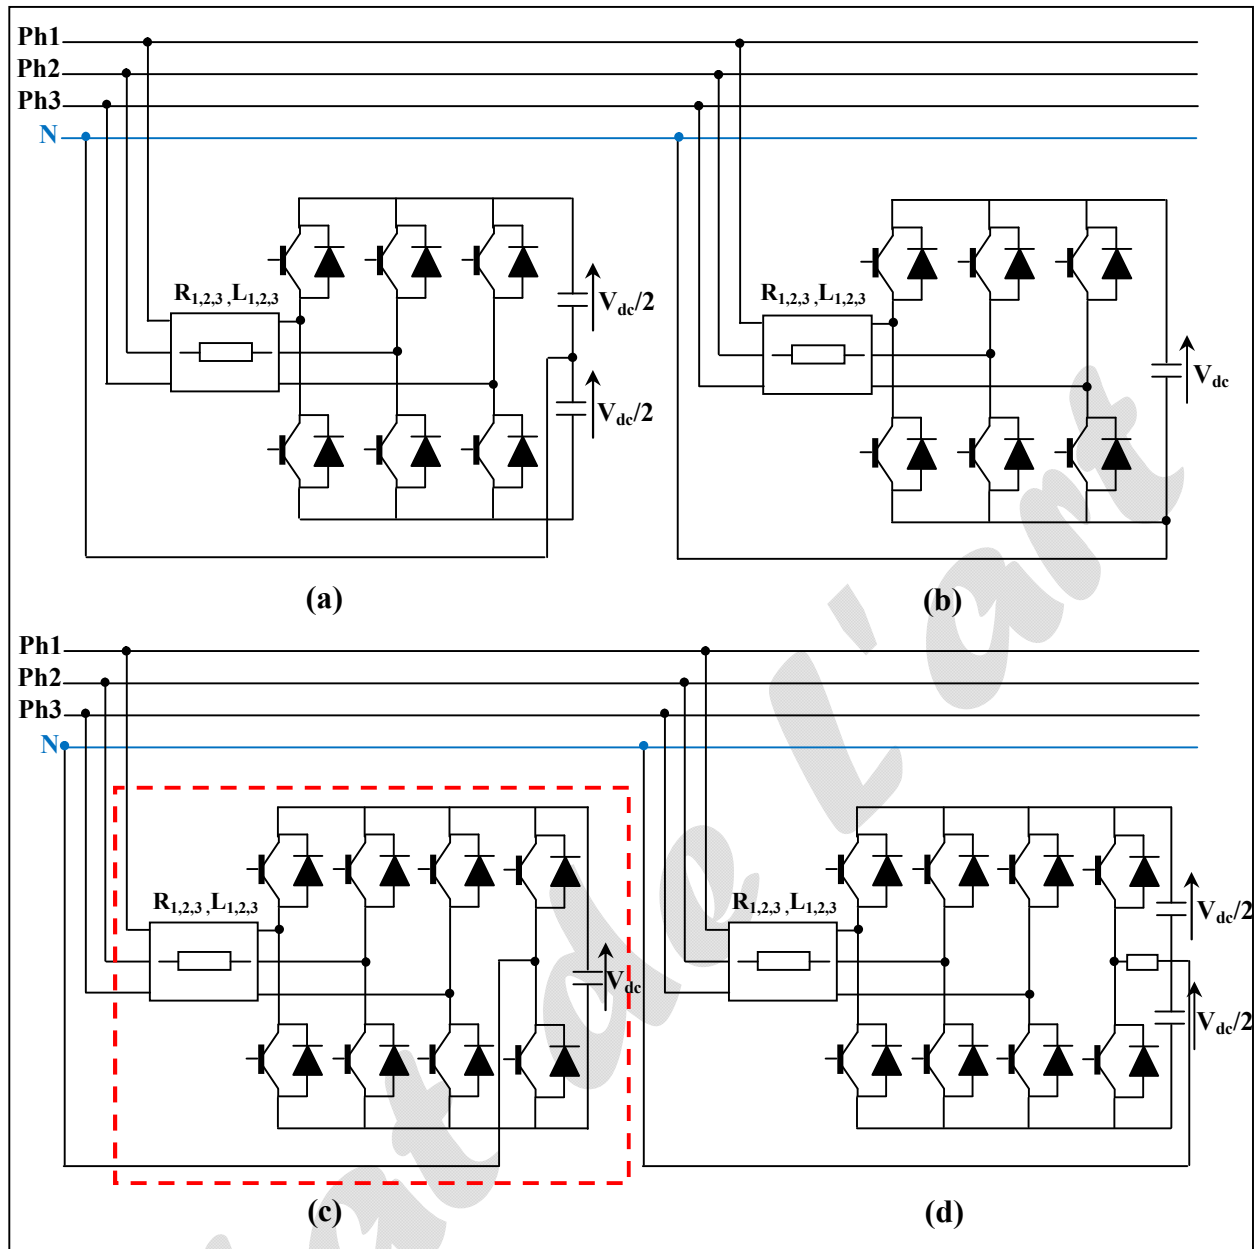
Ph1
Ph2
Ph3
N
$R_{1,2,3}$ ,$L_{1,2,3}$
$V_{dc}/2$
$V_{dc}/2$
(a)

Ph1
Ph2
Ph3
N
$R_{1,2,3}$ ,$L_{1,2,3}$
$V_{dc}$
(b)

Ph1
Ph2
Ph3
N
$R_{1,2,3}$ ,$L_{1,2,3}$
$V_{dc}$
(c)

$R_{1,2,3}$ ,$L_{1,2,3}$
$V_{dc}/2$
$V_{dc}/2$
(d)

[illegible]